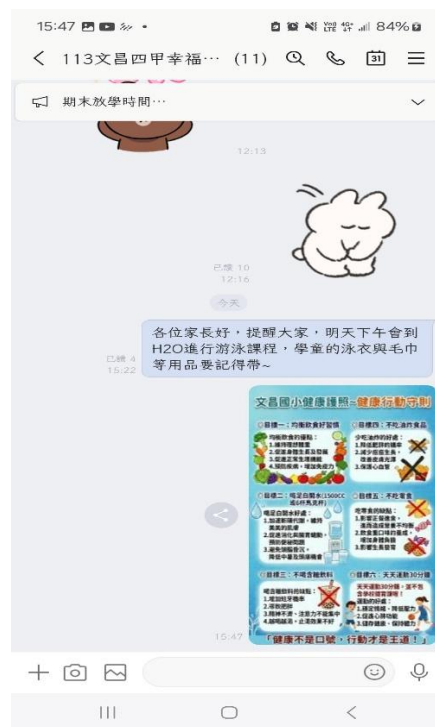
15:47 84%

113文昌四甲幸福… (11)

31

期末放學時間…

12:13

已讀 10
12:16

今天

各位家長好，提醒大家，明天下午會到H2O進行游泳課程，學童的泳衣與毛巾等用品要記得帶~

已讀 4
15:22

文昌國小健康護照-健康行動守則

目標一：均衡飲食好習慣

目標四：不吃油炸食品

目標二：喝足白開水

目標五：不吃零食

目標三：不喝含糖飲料

目標六：天天運動30分鐘

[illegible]

15:47

「健康不是口號，行動才是王道！」